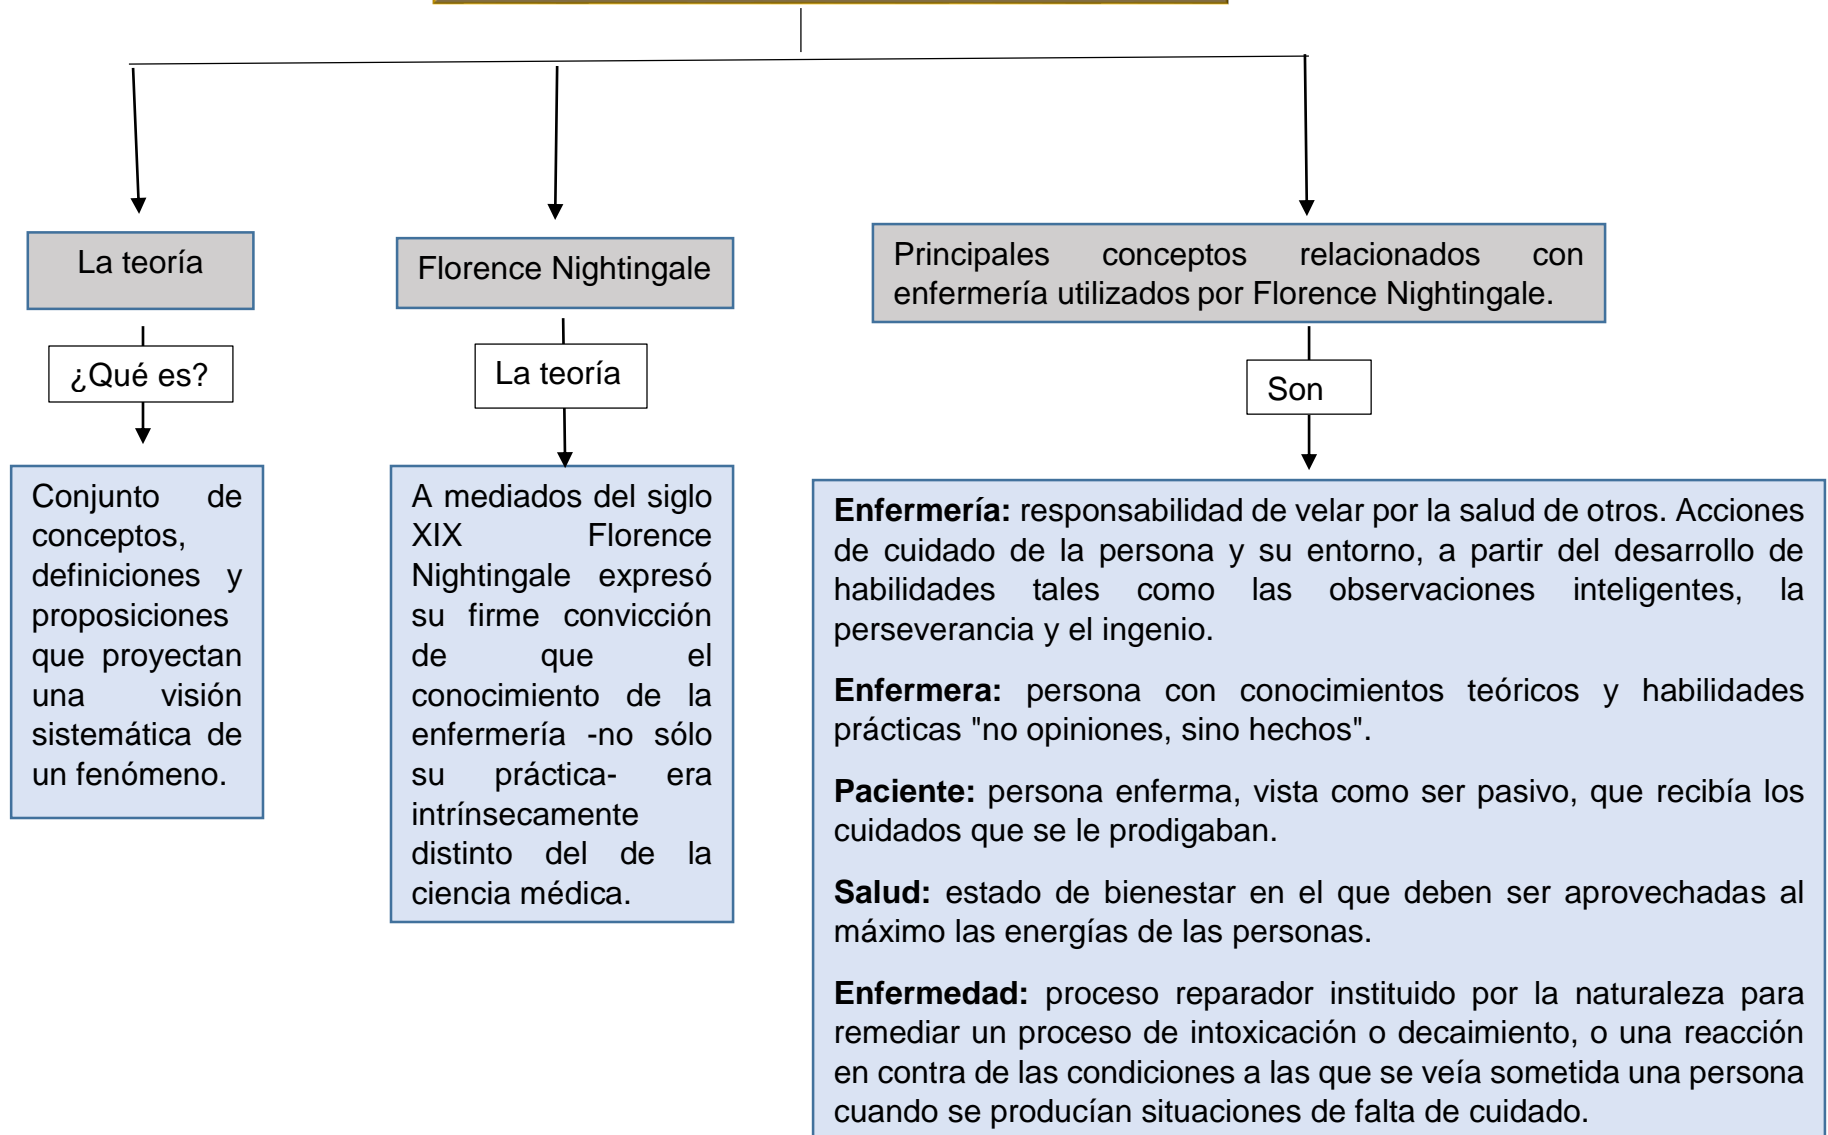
La teoría

¿Qué es?

Conjunto de conceptos, definiciones y proposiciones que proyectan una visión sistemática de un fenómeno.

Florence Nightingale

La teoría

A mediados del siglo XIX Florence Nightingale expresó su firme convicción de que el conocimiento de la enfermería -no sólo su práctica- era intrínsecamente distinto del de la ciencia médica.

Principales conceptos relacionados con enfermería utilizados por Florence Nightingale.

Son

**Enfermería:** responsabilidad de velar por la salud de otros. Acciones de cuidado de la persona y su entorno, a partir del desarrollo de habilidades tales como las observaciones inteligentes, la perseverancia y el ingenio.

**Enfermera:** persona con conocimientos teóricos y habilidades prácticas "no opiniones, sino hechos".

**Paciente:** persona enferma, vista como ser pasivo, que recibía los cuidados que se le prodigaban.

**Salud:** estado de bienestar en el que deben ser aprovechadas al máximo las energías de las personas.

**Enfermedad:** proceso reparador instituido por la naturaleza para remediar un proceso de intoxicación o decaimiento, o una reacción en contra de las condiciones a las que se veía sometida una persona cuando se producían situaciones de falta de cuidado.